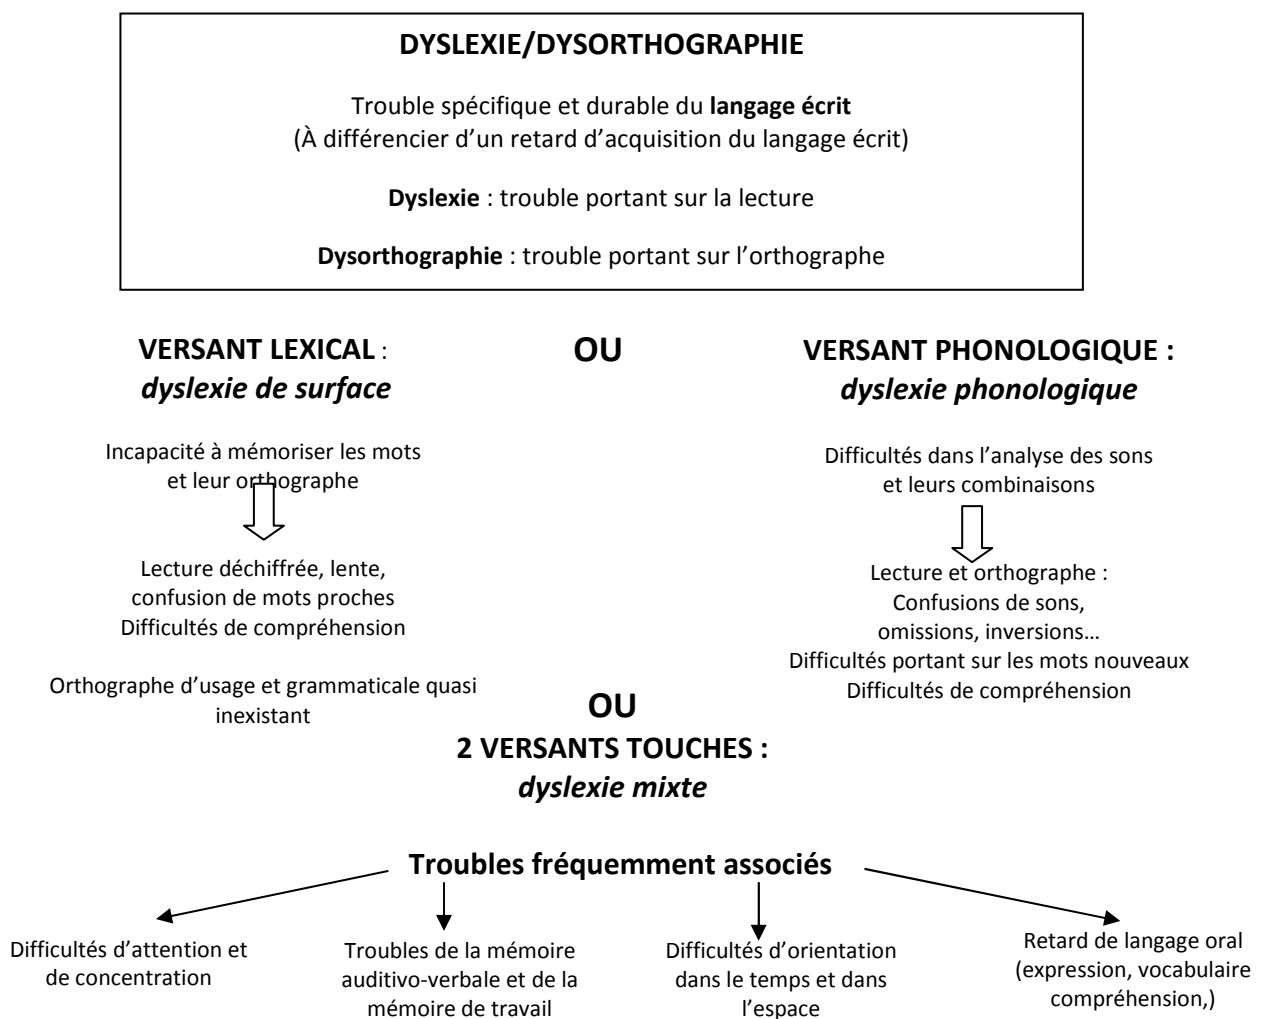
DYSLEXIE/DYSORTHOGRAPHIE

Trouble spécifique et durable du **langage écrit**
(À différencier d'un retard d'acquisition du langage écrit)

**Dyslexie** : trouble portant sur la lecture

**Dysorthographie** : trouble portant sur l'orthographe

**VERSANT LEXICAL** :
***dyslexie de surface***

Incapacité à mémoriser les mots et leur orthographe

Lecture déchiffrée, lente, confusion de mots proches
Difficultés de compréhension

Orthographe d'usage et grammaticale quasi inexistant

**OU**

**VERSANT PHONOLOGIQUE :**
***dyslexie phonologique***

Difficultés dans l'analyse des sons et leurs combinaisons

Lecture et orthographe :
Confusions de sons,
omissions, inversions…
Difficultés portant sur les mots nouveaux
Difficultés de compréhension

**OU**
**2 VERSANTS TOUCHES :**
***dyslexie mixte***

**Troubles fréquemment associés**

Difficultés d'attention et de concentration

Troubles de la mémoire auditivo-verbale et de la mémoire de travail

Difficultés d'orientation dans le temps et dans l'espace

Retard de langage oral (expression, vocabulaire compréhension,)